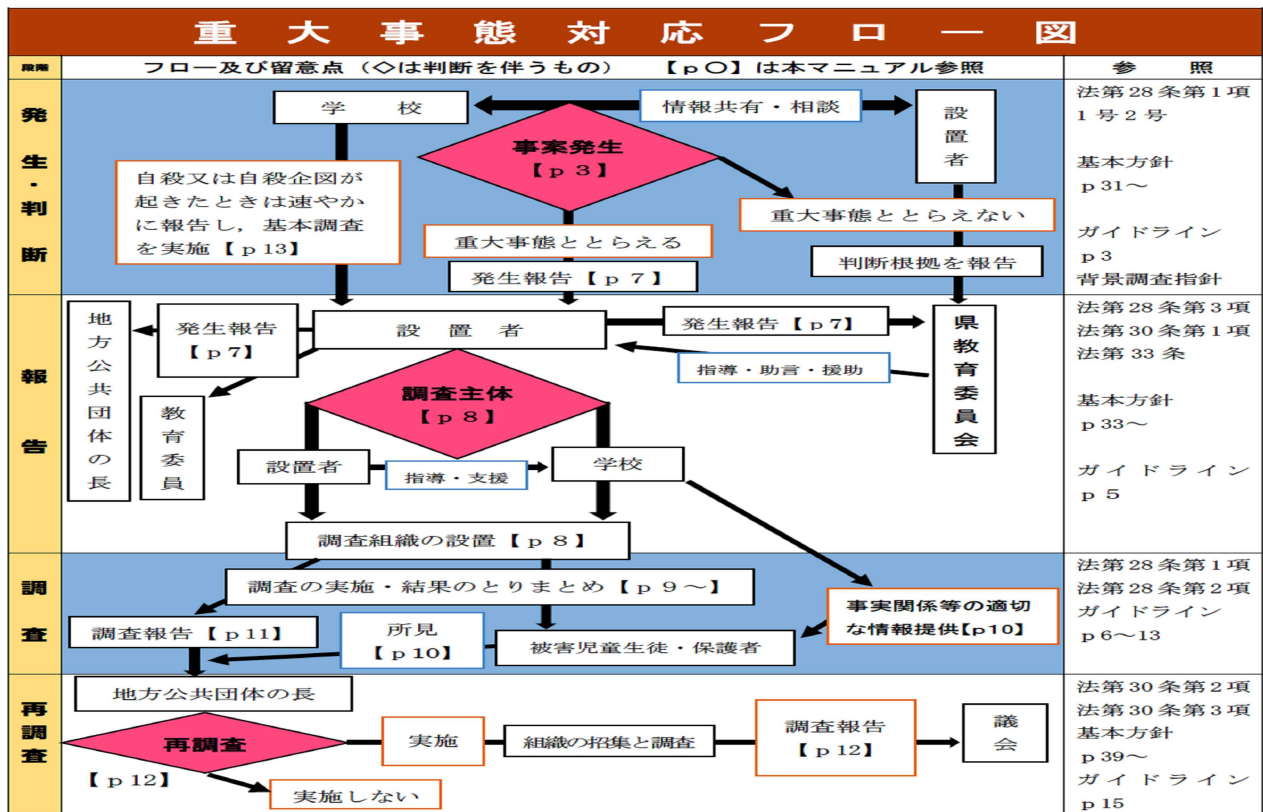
重大事態対応フロー図

段階

フロー及び留意点（◇は判断を伴うもの）　【ｐ○】は本マニュアル参照

参照

発生・判断

学校

情報共有・相談

設置者

事案発生【ｐ３】

自殺又は自殺企図が起きたときは速やかに報告し，基本調査を実施【ｐ13】

重大事態ととらえない

重大事態ととらえる

判断根拠を報告

発生報告【ｐ７】

法第28条第１項１号２号

基本方針ｐ31～

ガイドラインｐ３

背景調査指針

報告

地方公共団体の長

発生報告【ｐ7】

設置者

発生報告【ｐ7】

県教育委員会

指導・助言・援助

教育委員

調査主体【ｐ８】

設置者

指導・支援

学校

調査組織の設置【ｐ８】

法第28条第３項

法第30条第１項

法第33条

基本方針ｐ33～

ガイドラインｐ５

調査

調査の実施・結果のとりまとめ【ｐ９～】

事実関係等の適切な情報提供【p10】

調査報告【ｐ11】

所見【ｐ10】

被害児童生徒・保護者

法第28条第１項

法第28条第２項

ガイドラインｐ６～13

再調査

地方公共団体の長

再調査

実施

組織の招集と調査

調査報告【ｐ12】

議会

【ｐ12】

実施しない

法第30条第２項

法第30条第３項

基本方針ｐ39～

ガイドラインｐ15